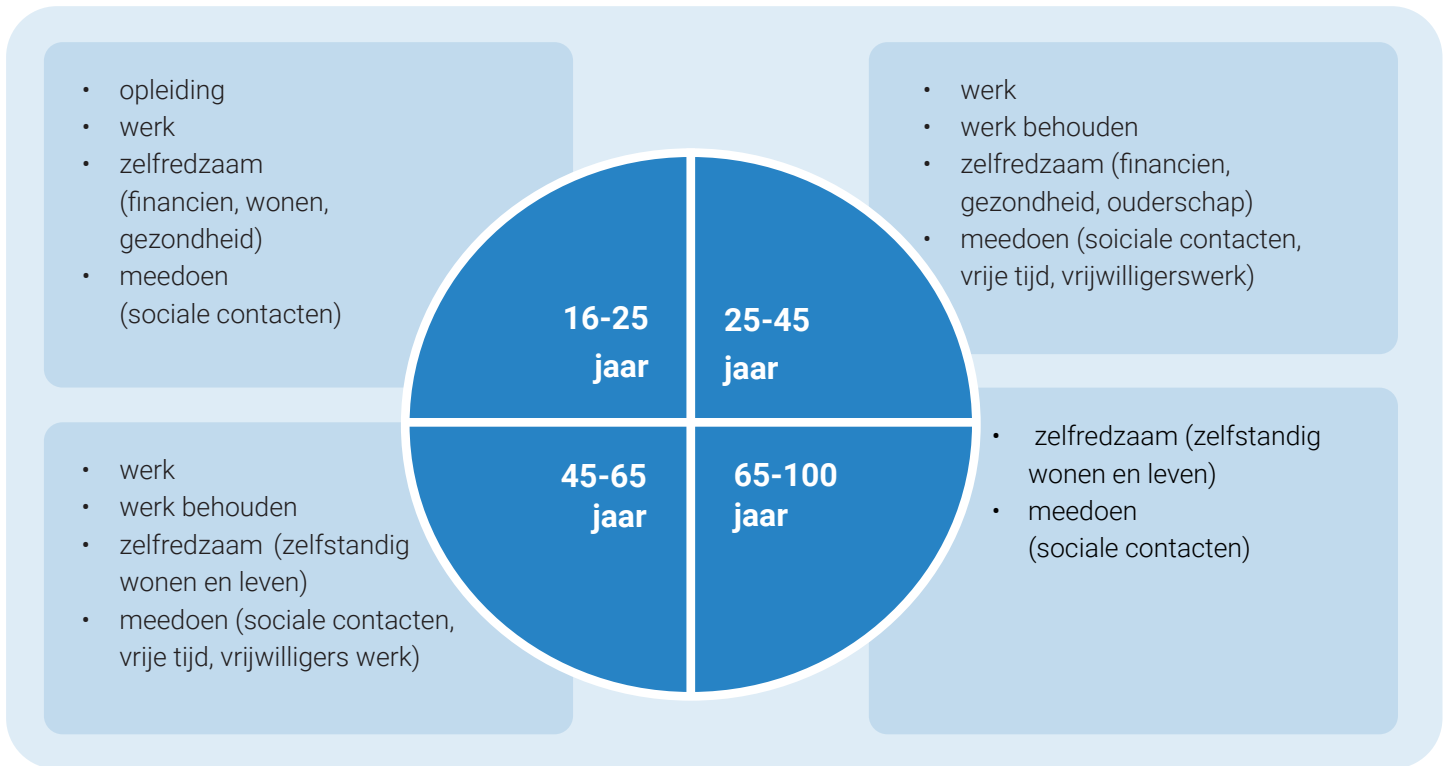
- opleiding
- werk
- zelfredzaam (financien, wonen, gezondheid)
- meedoen (sociale contacten)

16-25 jaar

25-45 jaar

- werk
- werk behouden
- zelfredzaam (financien, gezondheid, ouderschap)
- meedoen (soiciale contacten, vrije tijd, vrijwilligerswerk)

- werk
- werk behouden
- zelfredzaam (zelfstandig wonen en leven)
- meedoen (sociale contacten, vrije tijd, vrijwilligers werk)

45-65 jaar

65-100 jaar

- zelfredzaam (zelfstandig wonen en leven)
- meedoen (sociale contacten)